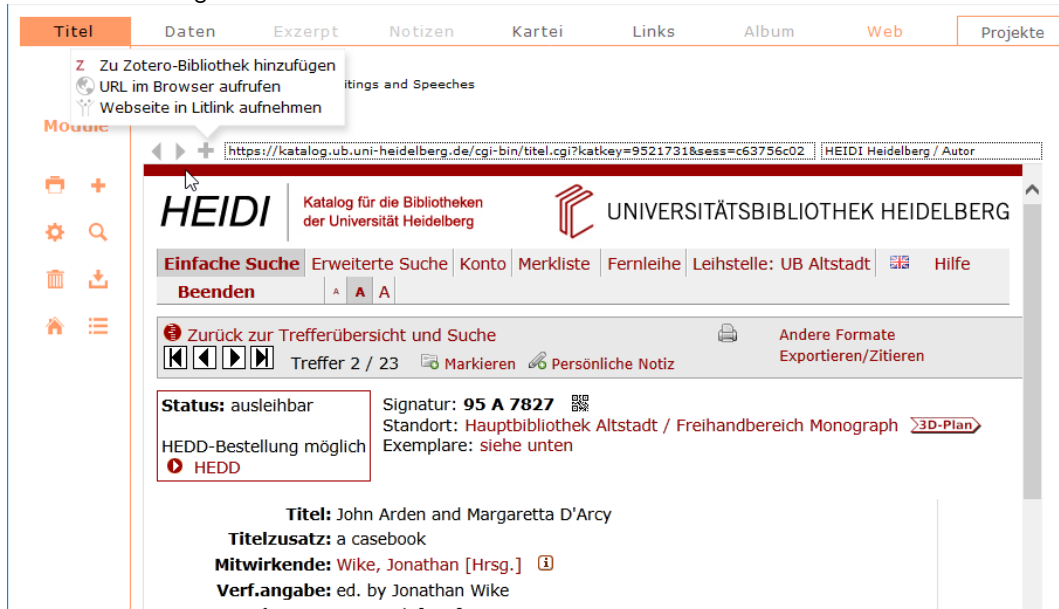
Titel | Daten | Exzerpt | Notizen | Kartei | Links | Album | Web | Projekte

Zu Zotero-Bibliothek hinzufügen
URL im Browser aufrufen
Webseite in Litlink aufnehmen

itings and Speeches

Module

https://katalog.ub.uni-heidelberg.de/cgi-bin/titel.cgi?katkey=9521731&sess=c63756c02 | HEIDI Heidelberg / Autor

HEIDI | Katalog für die Bibliotheken der Universität Heidelberg | UNIVERSITÄTSBIBLIOTHEK HEIDELBERG

Einfache Suche | Erweiterte Suche | Konto | Merkliste | Fernleihe | Leihstelle: UB Altstadt | Hilfe
Beenden | A A A

Zurück zur Trefferübersicht und Suche
Treffer 2 / 23 Markieren Persönliche Notiz
Andere Formate
Exportieren/Zitieren

Status: ausleihbar

HEDD-Bestellung möglich
HEDD

Signatur: 95 A 7827
Standort: Hauptbibliothek Altstadt / Freihandbereich Monograph 3D-Plan
Exemplare: siehe unten

Titel: John Arden and Margaretta D'Arcy
Titelzusatz: a casebook
Mitwirkende: Wike, Jonathan [Hrsg.]
Verf.angabe: ed. by Jonathan Wike